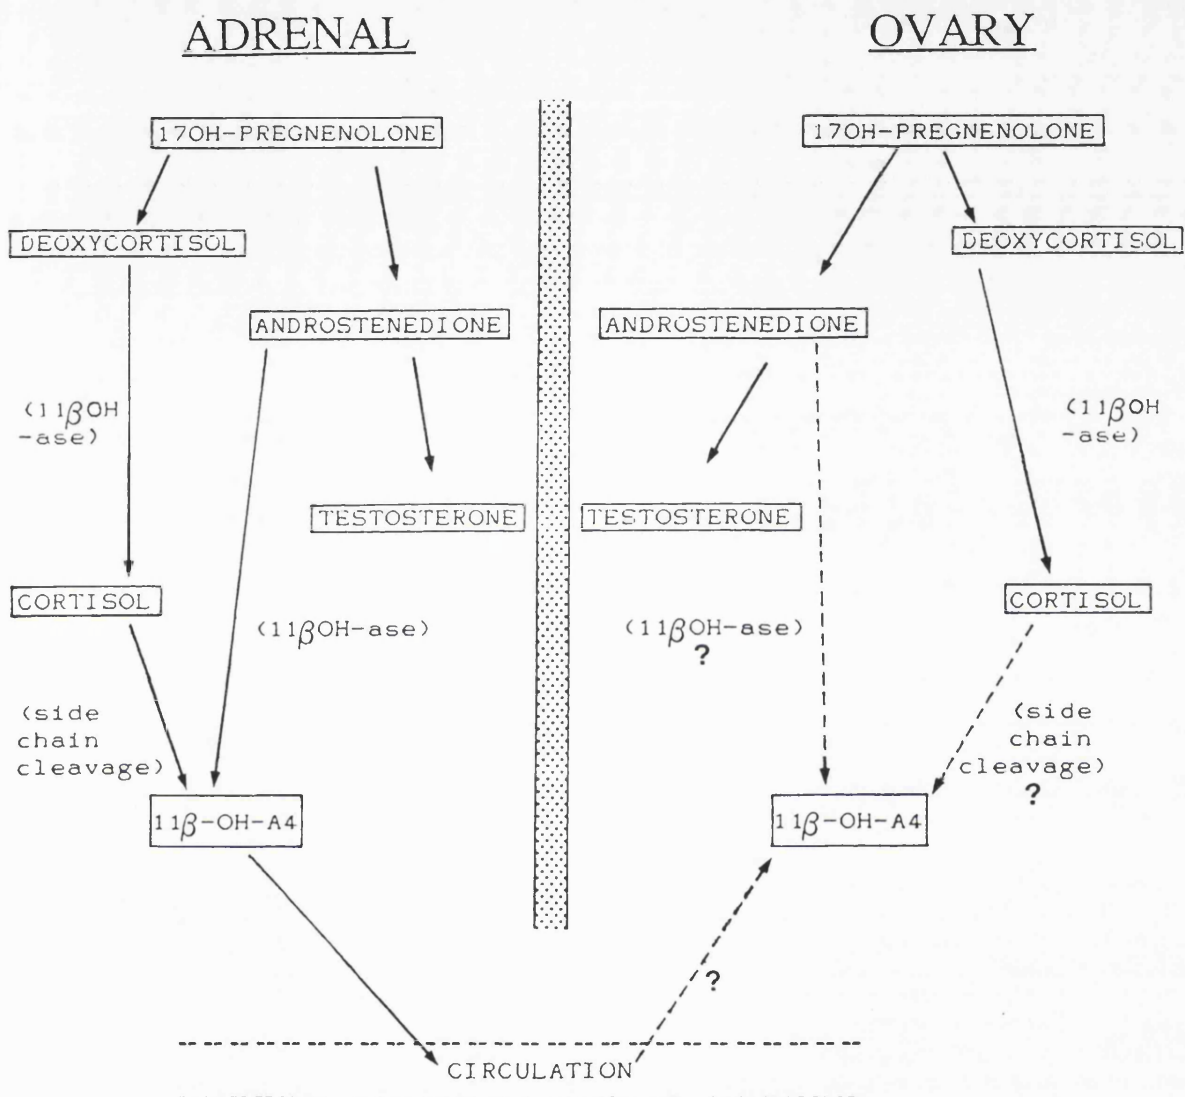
ADRENAL

OVARY

17OH-PREGNENOLONE

DEOXYCORTISOL

ANDROSTENEDIONE

(11$\beta$OH -ase)

TESTOSTERONE

CORTISOL

(11$\beta$OH-ase)

(side chain cleavage)

11$\beta$-OH-A4

17OH-PREGNENOLONE

DEOXYCORTISOL

ANDROSTENEDIONE

(11$\beta$OH -ase)

TESTOSTERONE

CORTISOL

(11$\beta$OH-ase) ?

(side chain cleavage) ?

11$\beta$-OH-A4

?

CIRCULATION